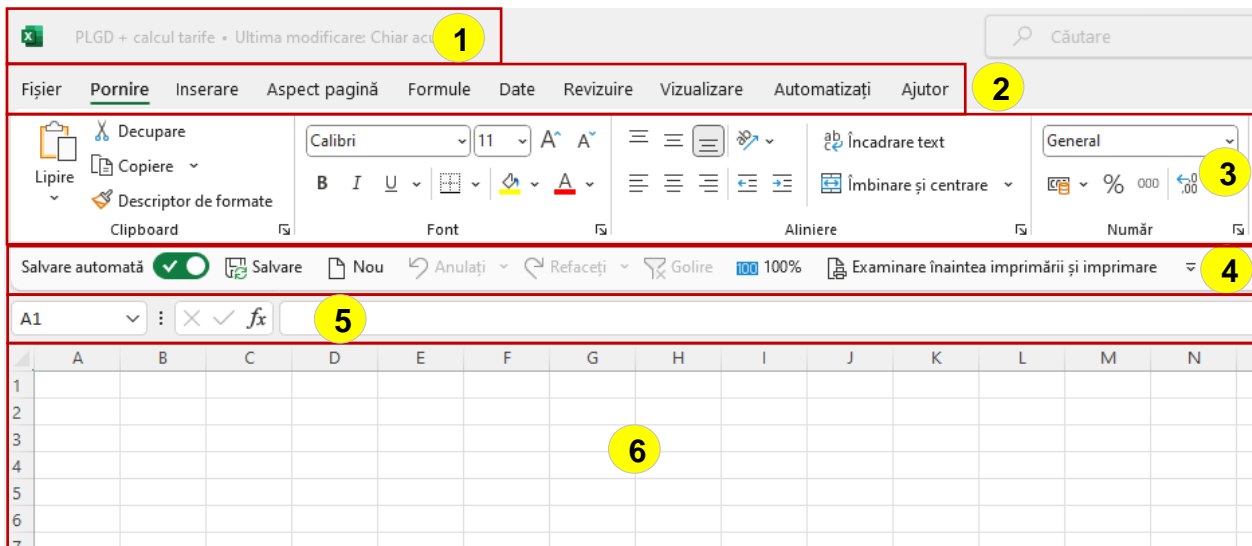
PLGD + calcul tarife • Ultima modificare: Chiar acu

1

Căutare

Fișier Pornire Inserare Aspect pagină Formule Date Revizuire Vizualizare Automatizați Ajutor

2

Lipire

Decupare

Copiere

Descriptor de formate

Clipboard

Calibri

11

B I U

Font

Încadrare text

Îmbinare și centrare

Aliniere

General

%

000

Număr

3

Salvare automată Salvare Nou Anulați Refaceți Golire 100% Examinare înaintea imprimării și imprimare

4

A1

$fx$

5

| | A | B | C | D | E | F | G | H | I | J | K | L | M | N |
|---|---|---|---|---|---|---|---|---|---|---|---|---|---|---|
| 1 | | | | | | | | | | | | | | |
| 2 | | | | | | | | | | | | | | |
| 3 | | | | | | | | | | | | | | |
| 4 | | | | | | | | | | | | | | |
| 5 | | | | | | | | | | | | | | |
| 6 | | | | | | | | | | | | | | |
| 7 | | | | | | | | | | | | | | |

6